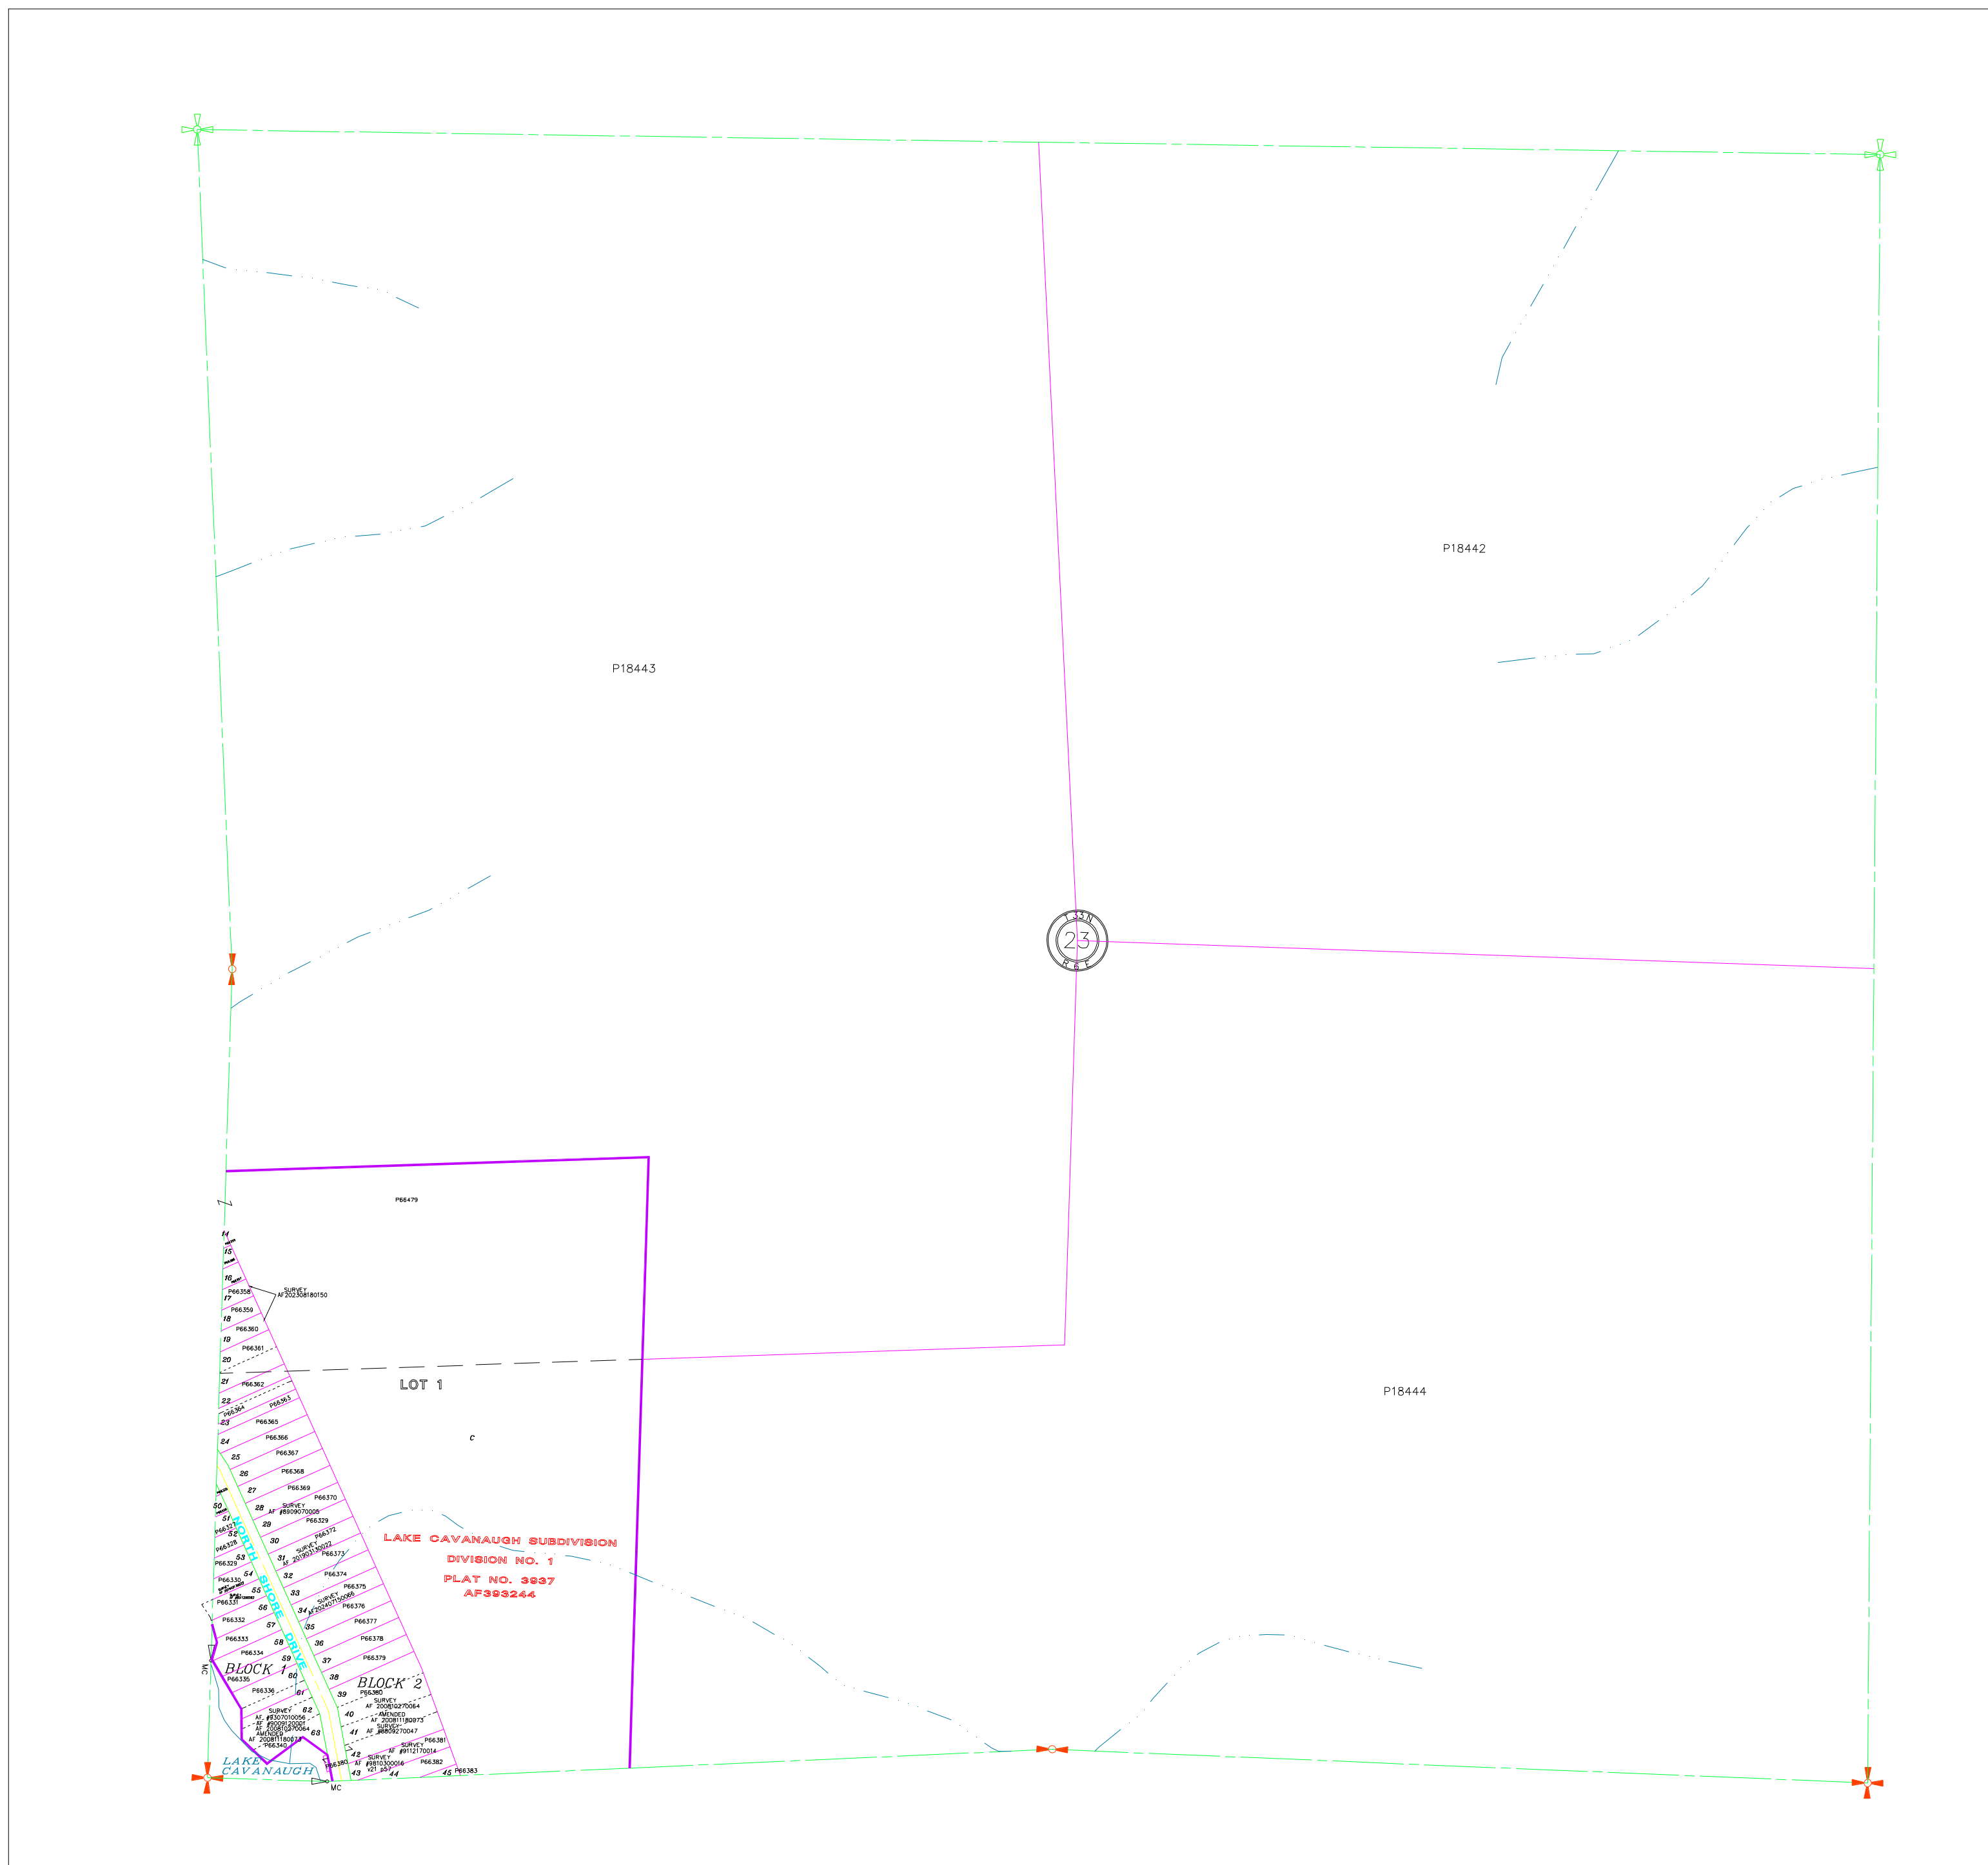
P18442

P18443

T33N
23
R6E

P66479

SURVEY
AF 202308180150

P66358
P66359
P66360
P66361
P66362
P66363
P66364
P66365
P66366
P66367
P66368
P66369
P66370

LOT 1

P18444

c

SURVEY
AF #8909070006
P66329
P66372
SURVEY
AF 201903130032
P66373
P66374
P66375
SURVEY
AF 202407150066
P66376
P66377
P66378
P66379

LAKE CAVANAUGH SUBDIVISION
DIVISION NO. 1
PLAT NO. 3937
AF393244

NORTH SHORE DRIVE

14
15
16
17
18
19
20
21
22
23
24
25
26
27
28
29
30
31
32
33
34
35
36
37
38
39
40
41
42
43
44
45
50
51
52
53
54
55
56
57
58
59
60
61
62
63

P66327
P66328
P66329
P66330
P66331
P66332
P66333
P66334
P66335
P66336

BLOCK 1
BLOCK 2

P66380
SURVEY
AF 200810270064
AMENDED
AF 200811180073
SURVEY
AF #8809270047
P66381
SURVEY
AF #9112170014
P66382
SURVEY
AF #9810300016
V21 P57
P66383

SURVEY
AF #9307010056
AF #9009120001
AF 200810270064
AMENDED
AF 200811180073
P66340
P66380

LAKE
CAVANAUGH

MC
MC